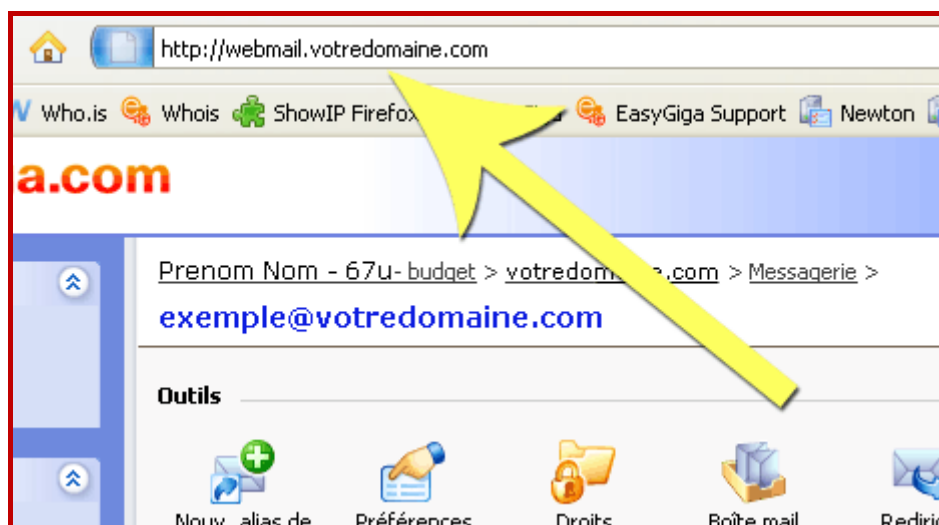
http://webmail.votredomaine.com

Who.is Whois ShowIP Firefox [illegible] EasyGiga Support Newton

a.com

Prenom Nom - 67u- budget > votredom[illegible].com > Messagerie >

exemple@votredomaine.com

Outils

Nouv. alias de Préférences Droits Boîte mail Rediri